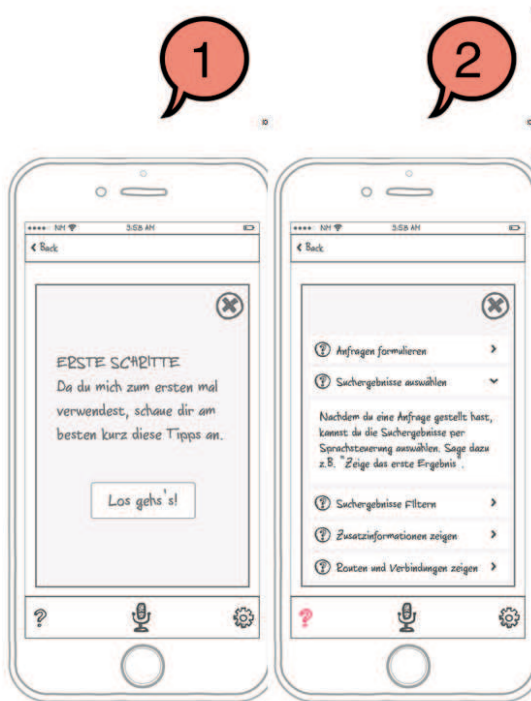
1

2

●●●●○ NH 3:58 AM
< Back

ERSTE SCHRITTE
Da du mich zum ersten mal verwendest, schaue dir am besten kurz diese Tipps an.

Los gehs's!

?

●●●●○ NH 3:58 AM
< Back

Anfragen formulieren

Suchergebnisse auswählen

Nachdem du eine Anfrage gestellt hast, kannst du die Suchergebnisse per Sprachsteuerung auswählen. Sage dazu z.B. "Zeige das erste Ergebnis".

Suchergebnisse Filtern

Zusatzinformationen zeigen

Routen und Verbindungen zeigen

?